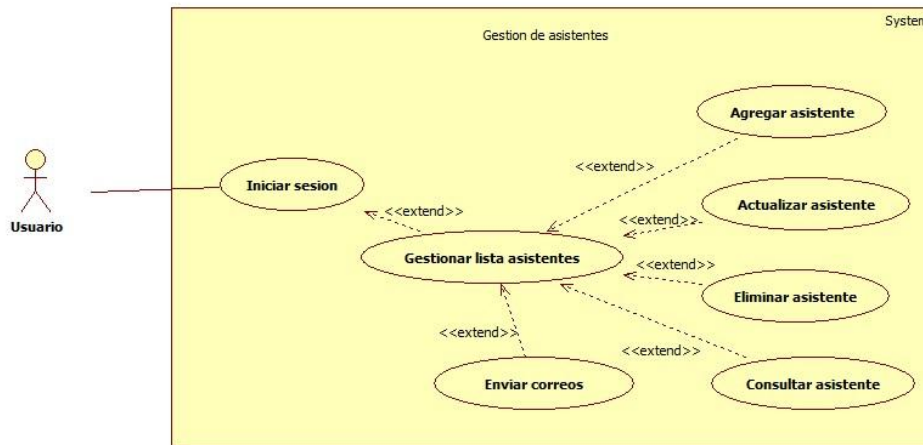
Gestion de asistentes

Systen

Usuario

Iniciar sesion

<<extend>>

Gestionar lista asistentes

<<extend>>

Agregar asistente

<<extend>>

Actualizar asistente

<<extend>>

Eliminar asistente

<<extend>>

Consultar asistente

<<extend>>

Enviar correos